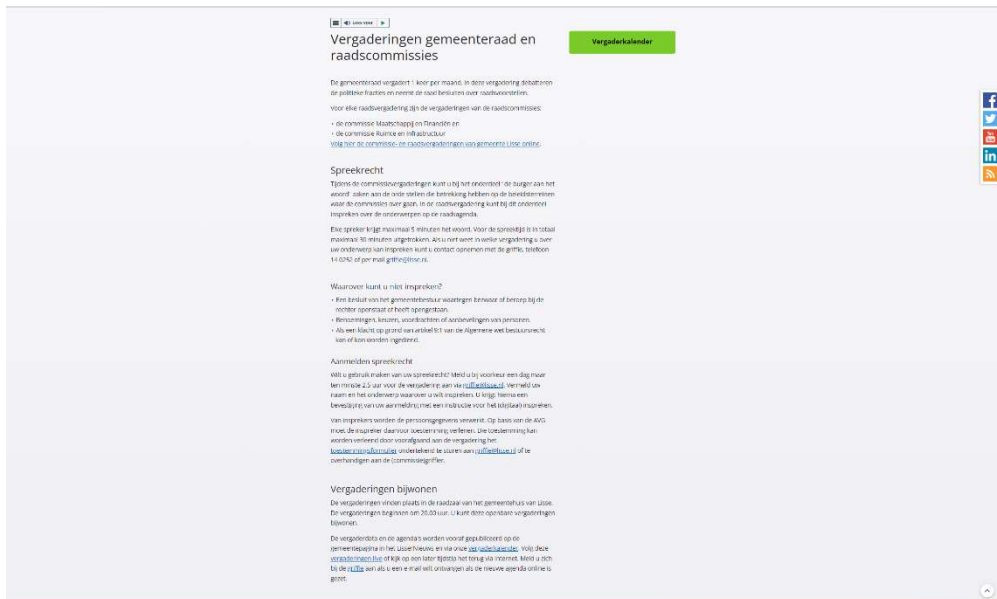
Lees voor

Vergaderingen gemeenteraad en raadscommissies

Vergaderkalender

De gemeenteraad vergadert 1 keer per maand. In deze vergadering debatteren de politieke fracties en neemt de raad besluiten over raadsvoorstellen.

Voor elke raadsvergadering zijn de vergaderingen van de raadscommissies:

• de commissie Maatschappij en Financiën en
• de commissie Ruimte en Infrastructuur
Volg hier de commissie- en raadsvergaderingen van gemeente Lisse online.

Spreekrecht

Tijdens de commissievergaderingen kunt u bij het onderdeel 'de burger aan het woord' zaken aan de orde stellen die betrekking hebben op de beleidsterreinen waar de commissies over gaan. In de raadsvergadering kunt bij dit onderdeel inspreken over de onderwerpen op de raadsagenda.

Elke spreker krijgt maximaal 5 minuten het woord. Voor de spreektijd is in totaal maximaal 30 minuten uitgetrokken. Als u niet weet in welke vergadering u over uw onderwerp kan inspreken kunt u contact opnemen met de griffie, telefoon 14 0252 of per mail griffie@lisse.nl.

Waarover kunt u niet inspreken?

• Een besluit van het gemeentebestuur waartegen bezwaar of beroep bij de rechter openstaat of heeft opengestaan.
• Benoemingen, keuzen, voordrachten of aanbevelingen van personen.
• Als een klacht op grond van artikel 9:1 van de Algemene wet bestuursrecht kan of kon worden ingediend.

Aanmelden spreekrecht

Wilt u gebruik maken van uw spreekrecht? Meld u bij voorkeur een dag maar ten minste 25 uur voor de vergadering aan via griffie@lisse.nl. Vermeld uw naam en het onderwerp waarover u wilt inspreken. U krijgt hierna een bevestiging van uw aanmelding met een instructie voor het (digitaal) inspreken.

Van insprekers worden de persoonsgegevens verwerkt. Op basis van de AVG moet de inspreker daarvoor toestemming verlenen. Die toestemming kan worden verleend door voorafgaand aan de vergadering het toestemmingsformulier ondertekend te sturen aan griffie@lisse.nl of te overhandigen aan de (commissie)griffier.

Vergaderingen bijwonen

De vergaderingen vinden plaats in de raadzaal van het gemeentehuis van Lisse. De vergaderingen beginnen om 20.00 uur. U kunt deze openbare vergaderingen bijwonen.

De vergaderdata en de agenda's worden vooraf gepubliceerd op de gemeentepagina in het LisserNieuws en via onze vergaderkalender. Volg deze vergaderingen live of kijk op een later tijdstip het terug via internet. Meld u zich bij de griffie aan als u een e-mail wilt ontvangen als de nieuwe agenda online is gezet.